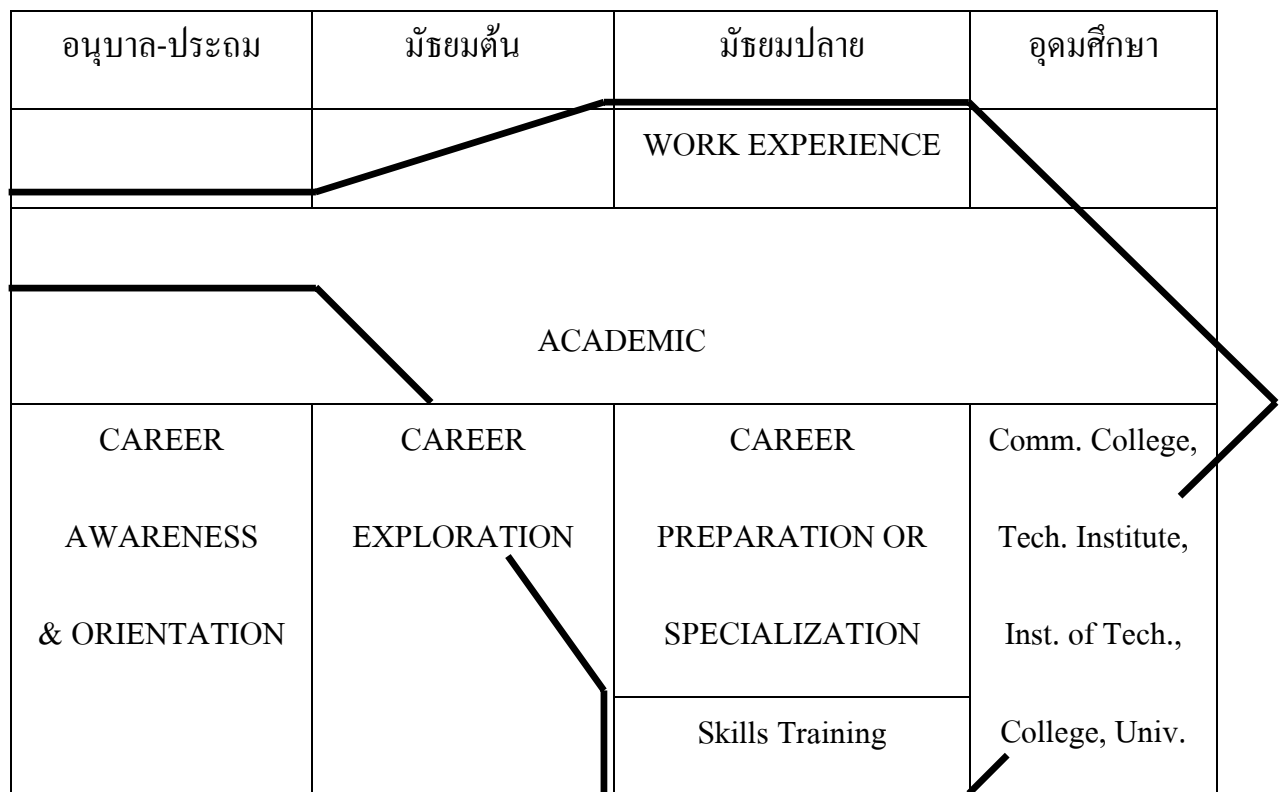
| อนุบาล-ประถม | มัธยมต้น | มัธยมปลาย | อุดมศึกษา |
|---|---|---|---|
| | | WORK EXPERIENCE | |
| ACADEMIC | | | |
| CAREER AWARENESS & ORIENTATION | CAREER EXPLORATION | CAREER PREPARATION OR SPECIALIZATION | Comm. College, Tech. Institute, Inst. of Tech., College, Univ. |
| | | Skills Training | |